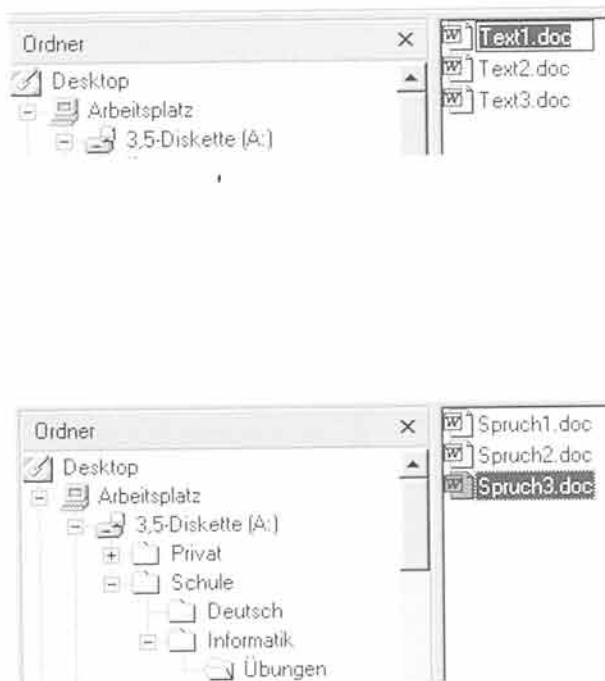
Ordner ×
Desktop
Arbeitsplatz
3,5-Diskette (A:)

Text1.doc
Text2.doc
Text3.doc

Ordner ×
Desktop
Arbeitsplatz
3,5-Diskette (A:)
Privat
Schule
Deutsch
Informatik
Übungen

Spruch1.doc
Spruch2.doc
Spruch3.doc